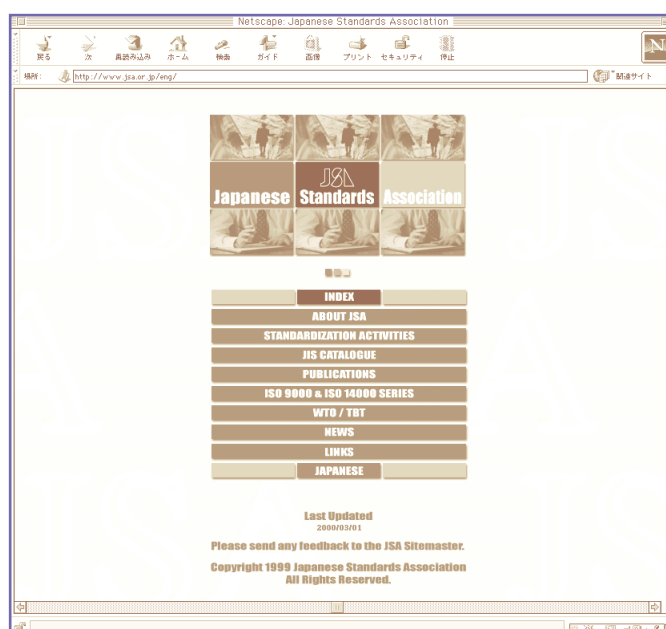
Netscape: Japanese Standards Association

戻る 次 再読み込み ホーム 検索 ガイド 画像 プリント セキュリティ 停止

場所: http://www.jsa.or.jp/eng/

関連サイト

JSA

Japanese Standards Association

INDEX
ABOUT JSA
STANDARDIZATION ACTIVITIES
JIS CATALOGUE
PUBLICATIONS
ISO 9000 & ISO 14000 SERIES
WTO / TBT
NEWS
LINKS
JAPANESE

Last Updated
2000/03/01

Please send any feedback to the JSA Sitemaster.

Copyright 1999 Japanese Standards Association
All Rights Reserved.